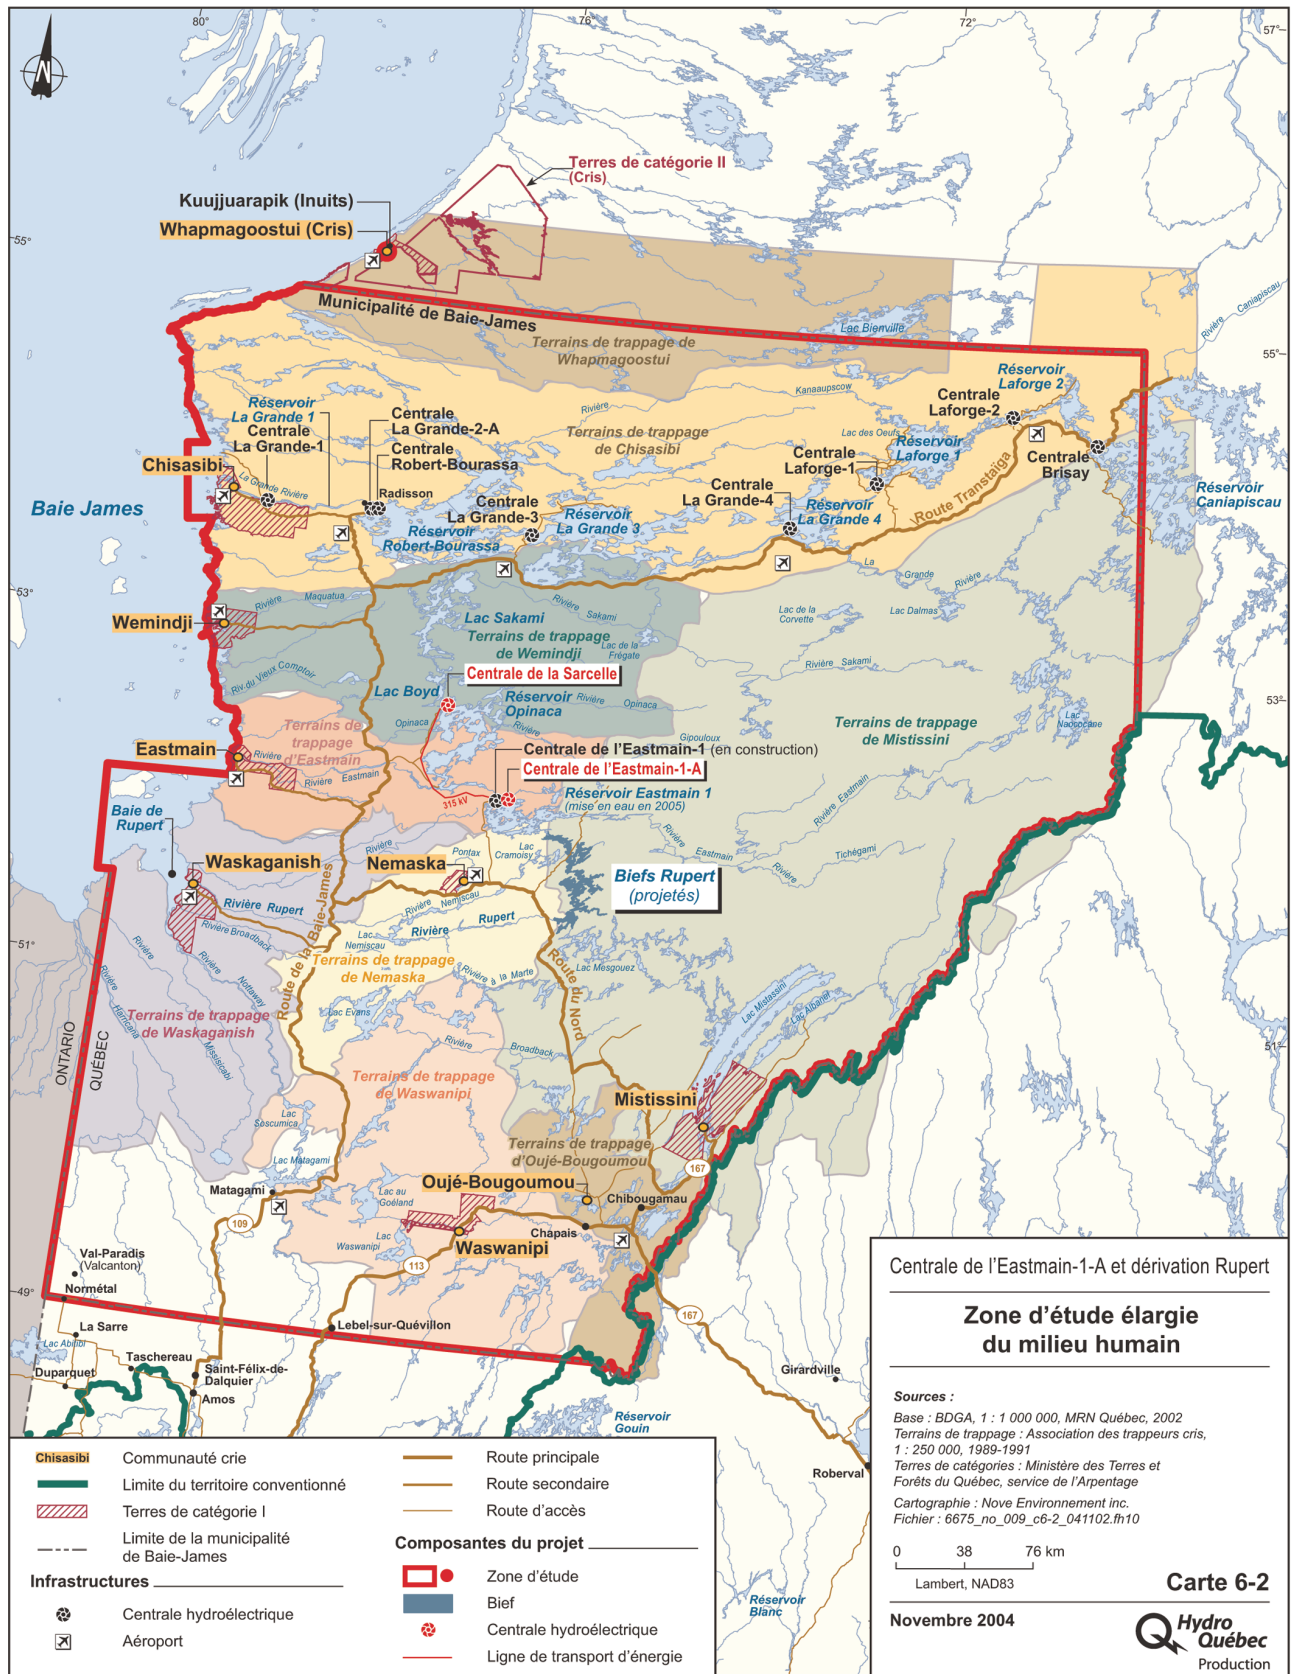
80° 76° 72° 57° 55° 55° 53° 53° 51° 51° 49°

Terres de catégorie II (Cris)

Kuujjuarapik (Inuits)
Whapmagoostui (Cris)

Municipalité de Baie-James

Terrains de trappage de Whapmagoostui

Lac Bienville
Rivière Caniapiscau

Réservoir Laforge 2
Centrale Laforge-2
Kanaaupscow
Réservoir La Grande 1
Centrale La Grande-1
Centrale La Grande-2-A
Centrale Robert-Bourassa
Rivière
Terrains de trappage de Chisasibi
Lac des Oeufs
Réservoir Laforge 1
Centrale Brisay
Réservoir Caniapiscau
Centrale Laforge-1
Chisasibi
La Grande Rivière
Radisson
Centrale La Grande-4
Réservoir La Grande 4
Route Transtaiga
Baie James
Centrale La Grande-3
Réservoir La Grande 3
Réservoir Robert-Bourassa
La Grande Rivière

Maquatua
Rivière
Wemindji
Rivière Sakami
Lac Sakami
Terrains de trappage de Wemindji
Lac de la Frégate
Lac de la Corvette
Lac Dalmas
Rivière Sakami
Riv. du Vieux Comptoir
Centrale de la Sarcelle
Lac Boyd
Réservoir Opinaca
Rivière Opinaca
Opinaca
Rivière
Gipouloux
Terrains de trappage de Mistissini
Lac Naococane
Terrains de trappage d'Eastmain
Eastmain
Rivière Eastmain
Centrale de l'Eastmain-1 (en construction)
Centrale de l'Eastmain-1-A
315 kV
Réservoir Eastmain 1 (mise en eau en 2005)
Rivière Eastmain
Baie de Rupert
Waskaganish
Nemaska
Pontax
Lac Cramoisy
Biefs Rupert (projetés)
Rivière Eastmain
Rivière
Tichégami
Rivière Rupert
Rivière Nemiscau
Rupert
Rivière Broadback
Route de la Baie-James
Lac Nemiscau
Rivière
Terrains de trappage de Nemaska
Rivière à la Marte
Route du Nord
Lac Mesgouez
Rivière
Rivière Harricana
Nottaway
Terrains de trappage de Waskaganish
Lac Evans
Rivière
Broadback
Lac Mistassini
Lac Albanel
Missisicabi
ONTARIO
QUÉBEC
Terrains de trappage de Waswanipi
Mistissini
Lac Sescumica
Terrains de trappage d'Oujé-Bougoumou
Lac Matagami
167
Matagami
Oujé-Bougoumou
Chibougamau
Lac au Goéland
109
Lac Waswanipi
Waswanipi
Chapais
Val-Paradis (Valcanton)
113
Normétal
167
La Sarre
Lebel-sur-Quévillon
Lac Abitibi
Taschereau
Girardville
Duparquet
Saint-Félix-de-Dalquier
Amos
Réservoir Gouin
Roberval
Réservoir Blanc

Chisasibi Communauté crie
Limite du territoire conventionné
Terres de catégorie I
Limite de la municipalité de Baie-James
Infrastructures
Centrale hydroélectrique
Aéroport
Route principale
Route secondaire
Route d'accès
Composantes du projet
Zone d'étude
Bief
Centrale hydroélectrique
Ligne de transport d'énergie

Centrale de l'Eastmain-1-A et dérivation Rupert

Zone d'étude élargie du milieu humain

Sources :
Base : BDGA, 1 : 1 000 000, MRN Québec, 2002
Terrains de trappage : Association des trappeurs cris, 1 : 250 000, 1989-1991
Terres de catégories : Ministère des Terres et Forêts du Québec, service de l'Arpentage
Cartographie : Nove Environnement inc.
Fichier : 6675_no_009_c6-2_041102.fh10

0 38 76 km
Lambert, NAD83

Carte 6-2

Novembre 2004

Hydro Québec
Production